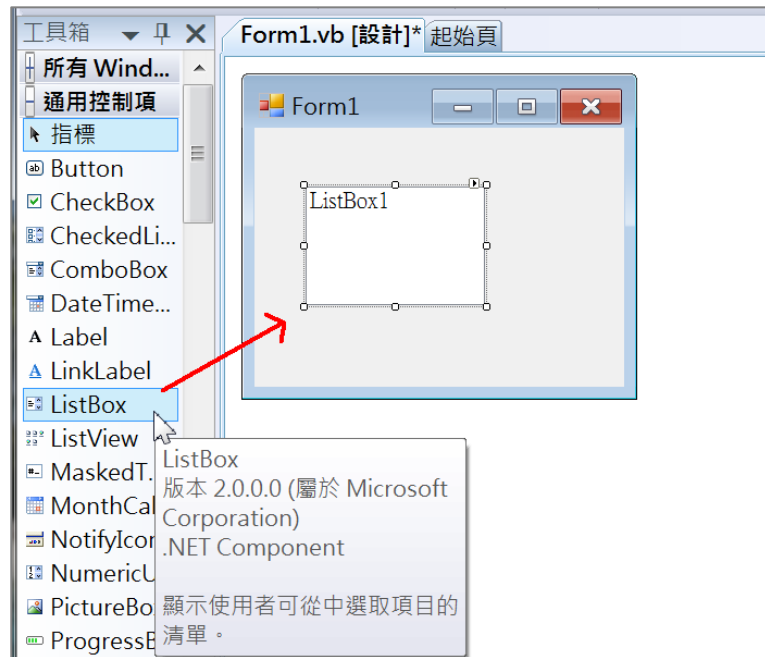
工具箱 ▾ ⊥ ✕
所有 Wind...
通用控制項
指標
Button
CheckBox
CheckedLi...
ComboBox
DateTime...
Label
LinkLabel
ListBox
ListView
MaskedT...
MonthCal
NotifyIcon
NumericU
PictureBo
ProgressB

Form1.vb [設計]* 起始頁

Form1

ListBox1

ListBox
版本 2.0.0.0 (屬於 Microsoft Corporation)
.NET Component

顯示使用者可從中選取項目的清單。